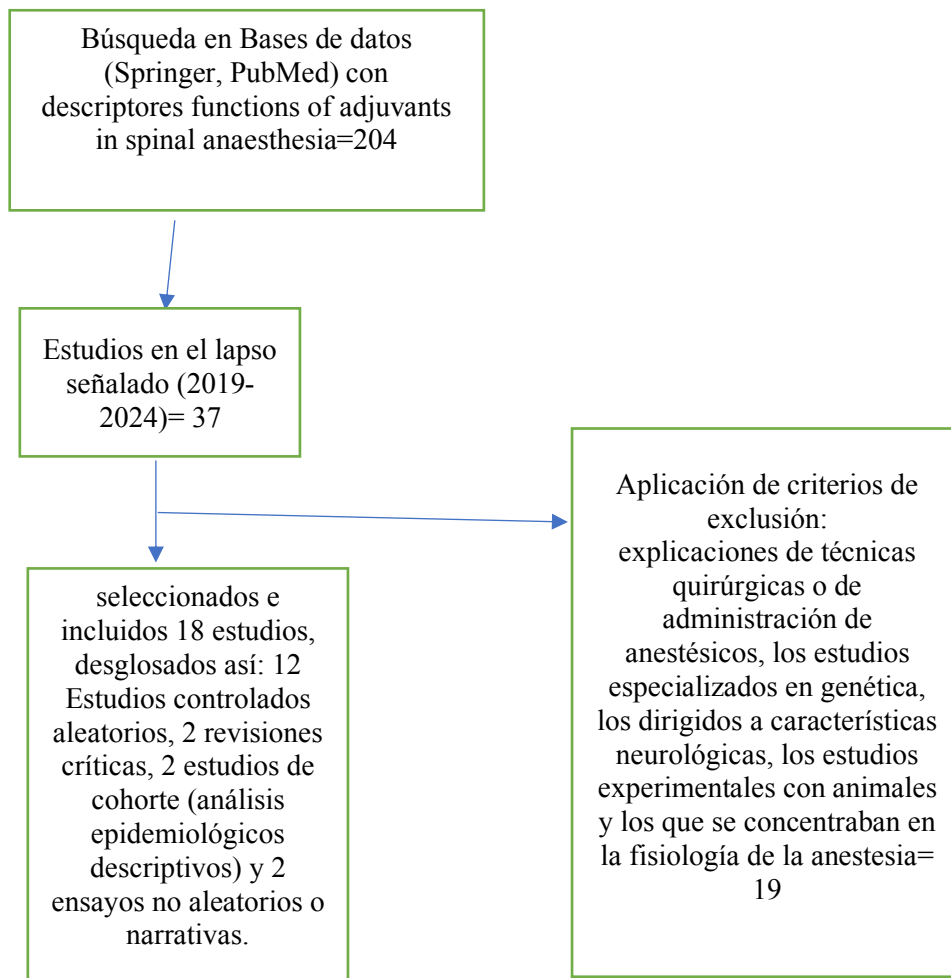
Búsqueda en Bases de datos (Springer, PubMed) con descriptores functions of adjuvants in spinal anaesthesia=204

Estudios en el lapso señalado (2019-2024)= 37

Aplicación de criterios de exclusión: explicaciones de técnicas quirúrgicas o de administración de anestésicos, los estudios especializados en genética, los dirigidos a características neurológicas, los estudios experimentales con animales y los que se concentraban en la fisiología de la anestesia= 19

seleccionados e incluidos 18 estudios, desglosados así: 12 Estudios controlados aleatorios, 2 revisiones críticas, 2 estudios de cohorte (análisis epidemiológicos descriptivos) y 2 ensayos no aleatorios o narrativas.